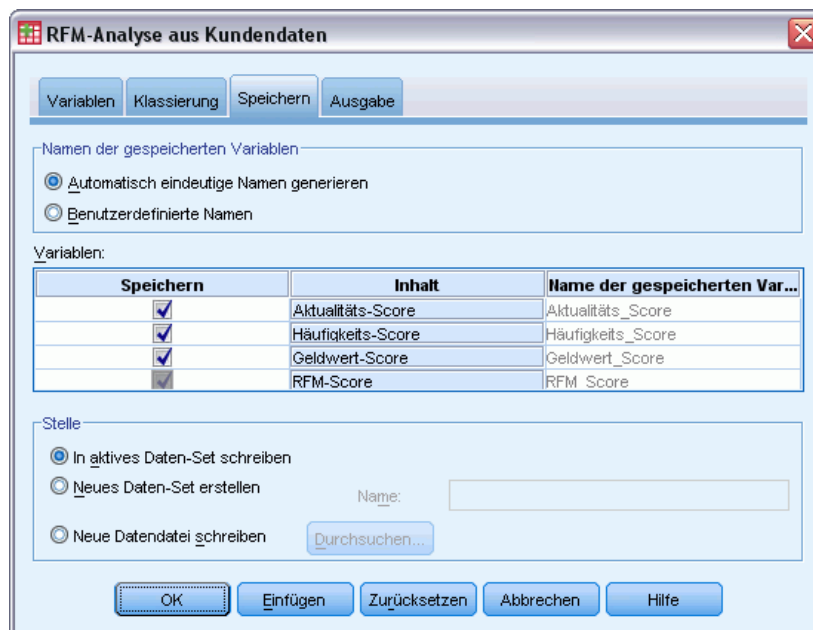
RFM-Analyse aus Kundendaten

Variablen | Klassierung | Speichern | Ausgabe

Namen der gespeicherten Variablen
Automatisch eindeutige Namen generieren
Benutzerdefinierte Namen

Variablen:

| Speichern | Inhalt | Name der gespeicherten Var... |
|---|---|---|
| ✓ | Aktualitäts-Score | Aktualitäts_Score |
| ✓ | Häufigkeits-Score | Häufigkeits_Score |
| ✓ | Geldwert-Score | Geldwert_Score |
| ✓ | RFM-Score | RFM_Score |

Stelle
In aktives Daten-Set schreiben
Neues Daten-Set erstellen
Name:
Neue Datendatei schreiben
Durchsuchen...

OK | Einfügen | Zurücksetzen | Abbrechen | Hilfe